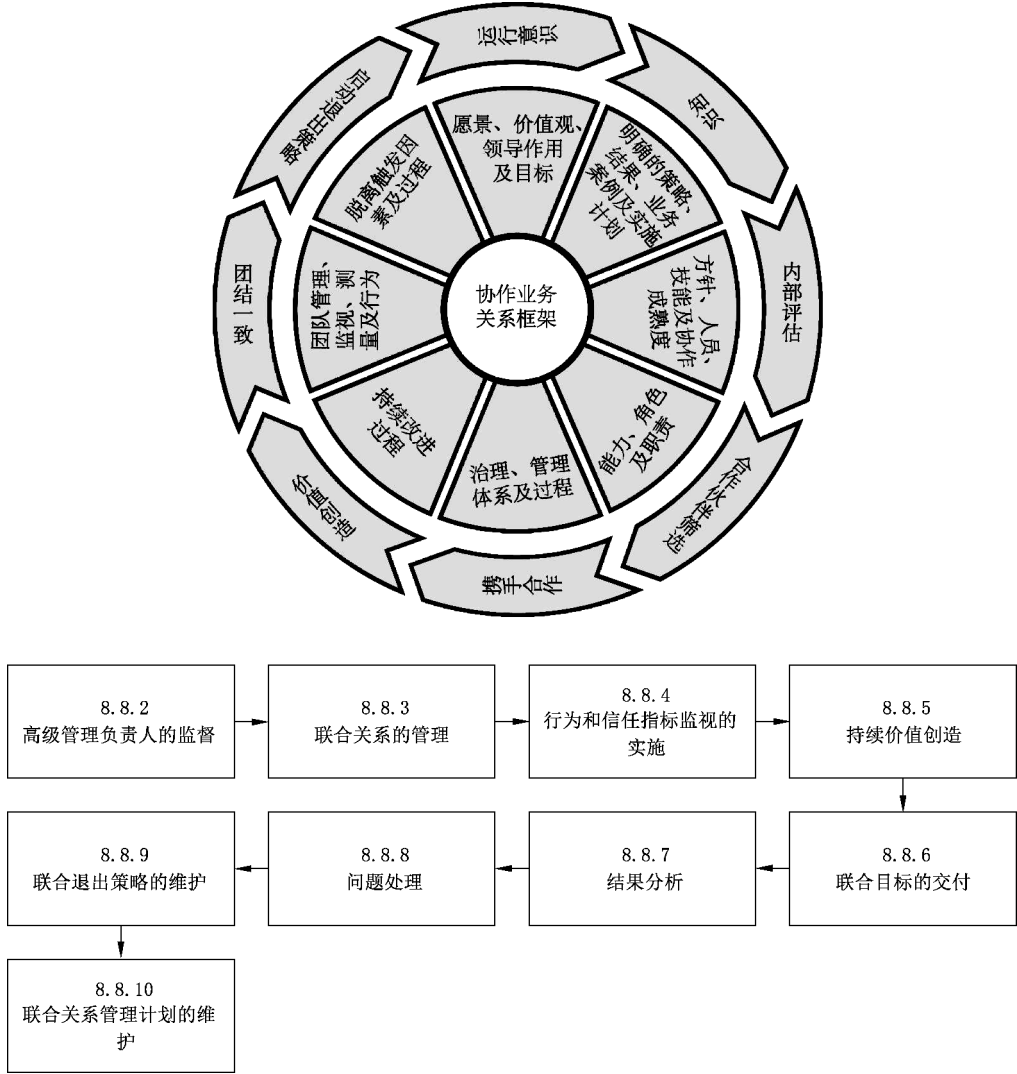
运行意识

知识

内部评估

合作伙伴筛选

携手合作

价值创造

团结一致

启动退出策略

愿景、价值观、领导作用及目标

明确的策略、结果、业务案例及实施计划

方针、人员、技能及协作成熟度

能力、角色及职责

治理、管理体系及过程

持续改进过程

团队管理、监视、测量及行为

脱离触发因素及过程

协作业务关系框架

8.8.2
高级管理负责人的监督

8.8.3
联合关系的管理

8.8.4
行为和信任指标监视的实施

8.8.5
持续价值创造

8.8.6
联合目标的交付

8.8.7
结果分析

8.8.8
问题处理

8.8.9
联合退出策略的维护

8.8.10
联合关系管理计划的维护